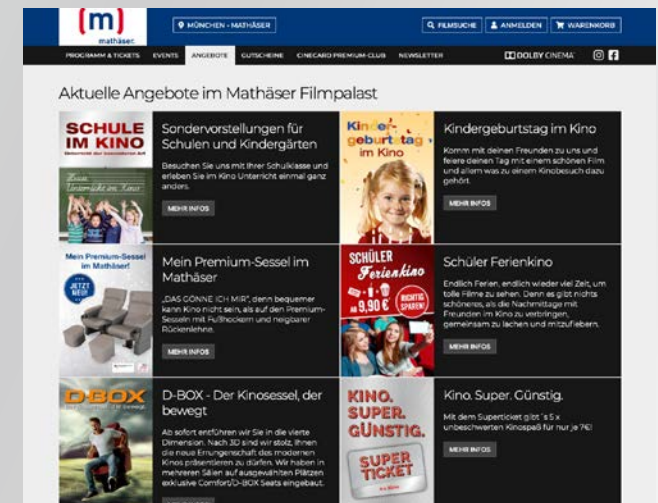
(m)
mathäser

MÜNCHEN - MATHÄSER

FILMSUCHE | ANMELDEN | WARENKORB

PROGRAMM & TICKETS | EVENTS | ANGEBOTE | GUTSCHEINE | CINECARD PREMIUM-CLUB | NEWSLETTER | DOLBY CINEMA

Aktuelle Angebote im Mathäser Filmpalast

SCHULE IM KINO

Sondervorstellungen für Schulen und Kindergärten

Besuchen Sie uns mit Ihrer Schulklasse und erleben Sie im Kino Unterricht einmal ganz anders.

MEHR INFOS

Kindergeburtstag im Kino

Kindergeburtstag im Kino

Komm mit deinen Freunden zu uns und feiere deinen Tag mit einem schönen Film und allem was zu einem Kinobesuch dazu gehört.

MEHR INFOS

Mein Premium-Sessel im Mathäser!

JETZT NEU

Mein Premium-Sessel im Mathäser

„DAS GÖNNE ICH MIR", denn bequemer kann Kino nicht sein, als auf den Premium-Sesseln mit Fußhockern und neigbarer Rückenlehne.

MEHR INFOS

SCHÜLER Ferienkino

9,90 €

RICHTIG SPAREN

Schüler Ferienkino

Endlich Ferien, endlich wieder viel Zeit, um tolle Filme zu sehen. Denn es gibt nichts schöneres, als die Nachmittage mit Freunden im Kino zu verbringen, gemeinsam zu lachen und mitzufiebern.

MEHR INFOS

D-BOX

D-BOX - Der Kinosessel, der bewegt

Ab sofort entführen wir Sie in die vierte Dimension. Nach 3D sind wir stolz, Ihnen die neue Errungenschaft des modernen Kinos präsentieren zu dürfen. Wir haben in mehreren Sälen auf ausgewählten Plätzen exklusive Comfort/D-BOX Seats eingebaut.

KINO. SUPER. GÜNSTIG.

SUPER TICKET

Kino. Super. Günstig.

Mit dem Superticket gibt´s 5 x unbeschwerten Kinospaß für nur je 7€!

MEHR INFOS